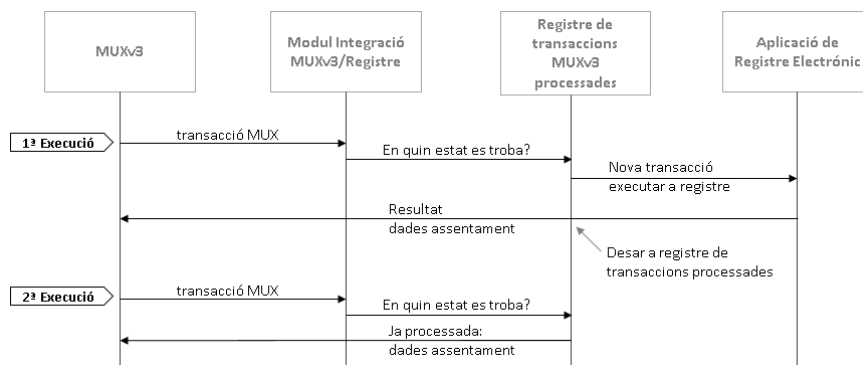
MUXv3

Modul Integració MUXv3/Registre

Registre de transaccions MUXv3 processades

Aplicació de Registre Electrònic

1ª Execució

transacció MUX

En quin estat es troba?

Nova transacció executar a registre

Resultat dades assentament

Desar a registre de transaccions processades

2ª Execució

transacció MUX

En quin estat es troba?

Ja processada: dades assentament